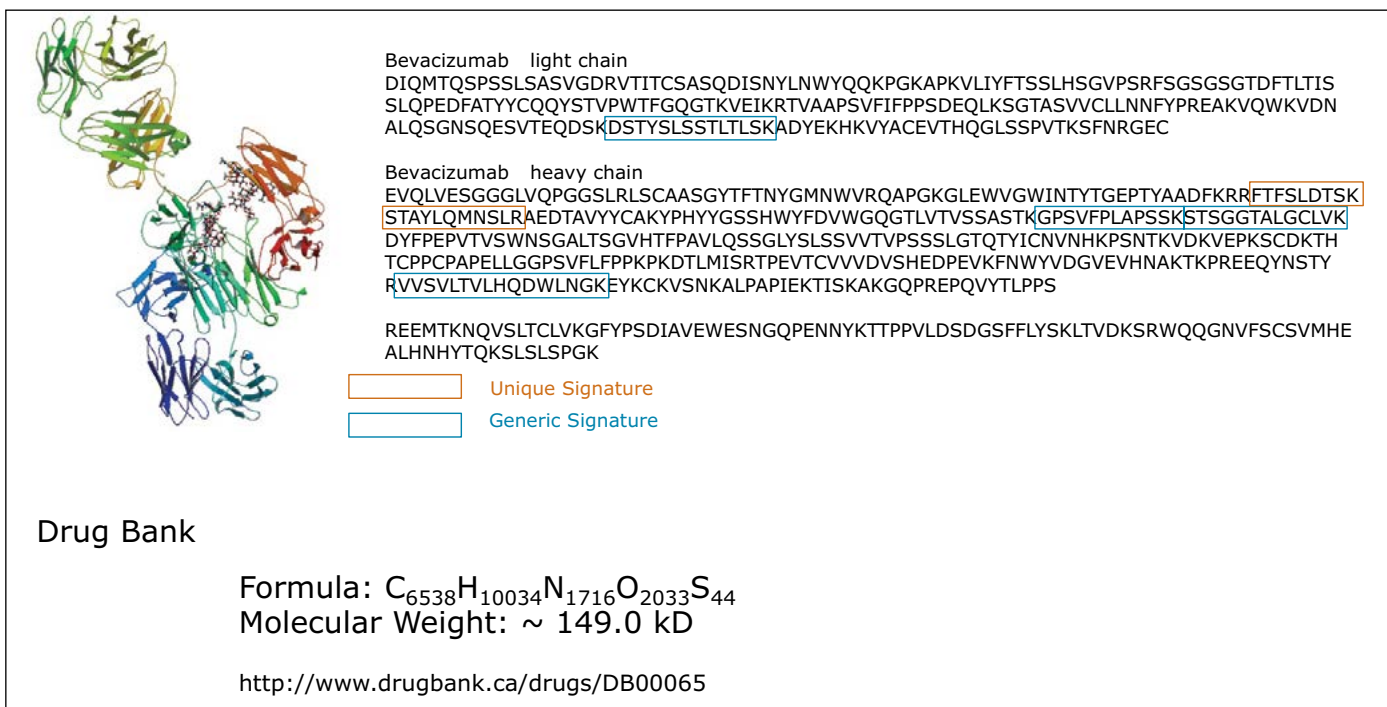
Bevacizumab light chain
DIQMTQSPSSLSASVGDRVTITCSASQDISNYLNWYQQKPGKAPKVLIYFTSSLHSGVPSRFSGSGSGTDFTLTIS SLQPEDFATYYCQQYSTVPWTFGQGTKVEIKRTVAAPSVFIFPPSDEQLKSGTASVVCLLNNFYPREAKVQWKVDN ALQSGNSQESVTEQDSKDSTYSLSSTLTLSKADYEKHKVYACEVTHQGLSSPVTKSFNRGEC

Bevacizumab heavy chain
EVQLVESGGGLVQPGGSLRLSCAASGYTFTNYGMNWVRQAPGKGLEWVGWINTYTGEPTYAADFKRRFTFSLDTSK STAYLQMNSLRAEDTAVYYCAKYPHYYGSSHWYFDVWGQGTLVTVSSASTKGPSVFPLAPSSKSTSGGTALGCLVK DYFPEPVTVSWNSGALTSGVHTFPAVLQSSGLYSLSSVVTVPSSSLGTQTYICNVNHKPSNTKVDKKVEPKSCDKTH TCPPCPAPELLGGPSVFLFPPKPKDTLMISRTPEVTCVVVDVSHEDPEVKFNWYVDGVEVHNAKTKPREEQYNSTY RVVSVLTVLHQDWLNGKEYKCKVSNKALPAPIEKTISKAKGQPREPQVYTLPPS

REEMTKNQVSLTCLVKGFYPSDIAVEWESNGQPENNYKTTPPVLDSDGSFFLYSKLTVDKSRWQQGNVFSCSVMHE ALHNHYTQKSLSLSPGK

Unique Signature

Generic Signature

Drug Bank

Formula: $C_{6538}H_{10034}N_{1716}O_{2033}S_{44}$
Molecular Weight: ~ 149.0 kD

http://www.drugbank.ca/drugs/DB00065